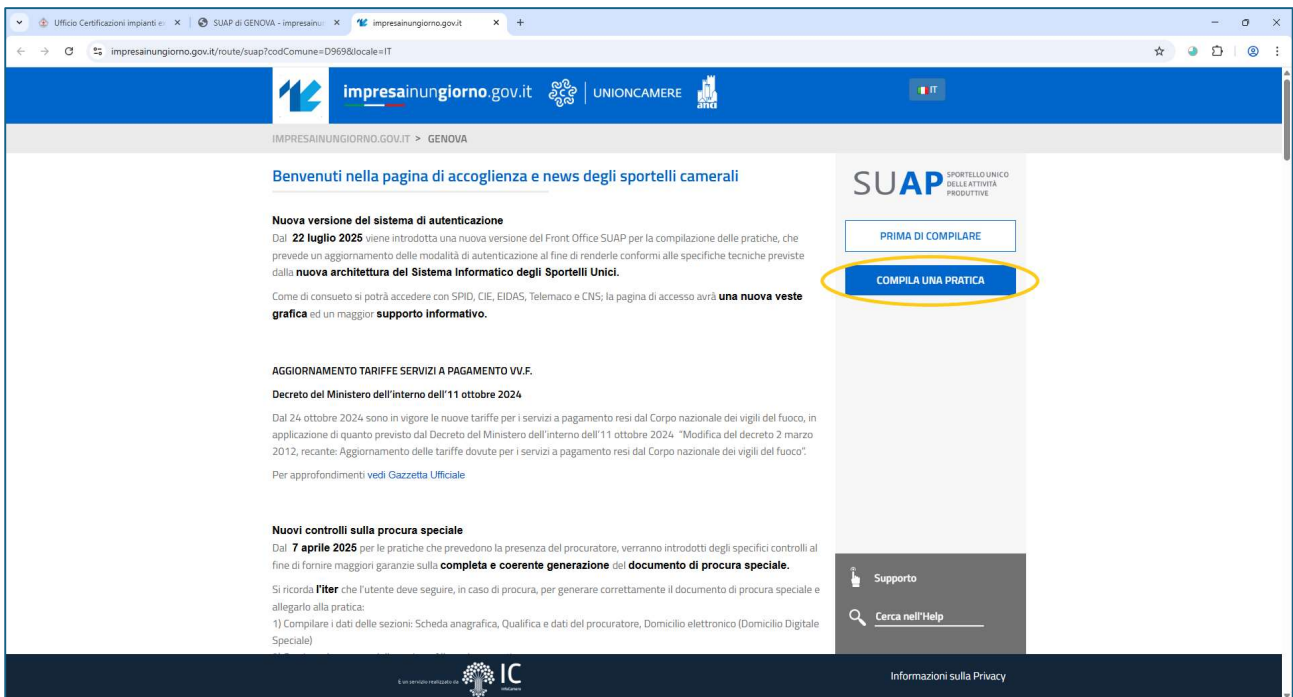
Ufficio Certificazioni impianti e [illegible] ×
SUAP di GENOVA - impresainun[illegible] ×
impresainungiorno.gov.it ×
+

impresainungiorno.gov.it/route/suap?codComune=D969&locale=IT

impresainungiorno.gov.it | UNIONCAMERE

IT

IMPRESAINUNGIORNO.GOV.IT > GENOVA

Benvenuti nella pagina di accoglienza e news degli sportelli camerali

Nuova versione del sistema di autenticazione
Dal 22 luglio 2025 viene introdotta una nuova versione del Front Office SUAP per la compilazione delle pratiche, che prevede un aggiornamento delle modalità di autenticazione al fine di renderle conformi alle specifiche tecniche previste dalla nuova architettura del Sistema Informatico degli Sportelli Unici.

Come di consueto si potrà accedere con SPID, CIE, EIDAS, Telemaco e CNS; la pagina di accesso avrà una nuova veste grafica ed un maggior supporto informativo.

AGGIORNAMENTO TARIFFE SERVIZI A PAGAMENTO VV.F.

Decreto del Ministero dell'interno dell'11 ottobre 2024

Dal 24 ottobre 2024 sono in vigore le nuove tariffe per i servizi a pagamento resi dal Corpo nazionale dei vigili del fuoco, in applicazione di quanto previsto dal Decreto del Ministero dell'interno dell'11 ottobre 2024 "Modifica del decreto 2 marzo 2012, recante: Aggiornamento delle tariffe dovute per i servizi a pagamento resi dal Corpo nazionale dei vigili del fuoco".

Per approfondimenti vedi Gazzetta Ufficiale

Nuovi controlli sulla procura speciale
Dal 7 aprile 2025 per le pratiche che prevedono la presenza del procuratore, verranno introdotti degli specifici controlli al fine di fornire maggiori garanzie sulla completa e coerente generazione del documento di procura speciale.

Si ricorda l'iter che l'utente deve seguire, in caso di procura, per generare correttamente il documento di procura speciale e allegarlo alla pratica:
1) Compilare i dati delle sezioni: Scheda anagrafica, Qualifica e dati del procuratore, Domicilio elettronico (Domicilio Digitale Speciale)

SUAP SPORTELLO UNICO DELLE ATTIVITÀ PRODUTTIVE

PRIMA DI COMPILARE

COMPILA UNA PRATICA

Supporto

Cerca nell'Help

È un servizio realizzato da IC

Informazioni sulla Privacy